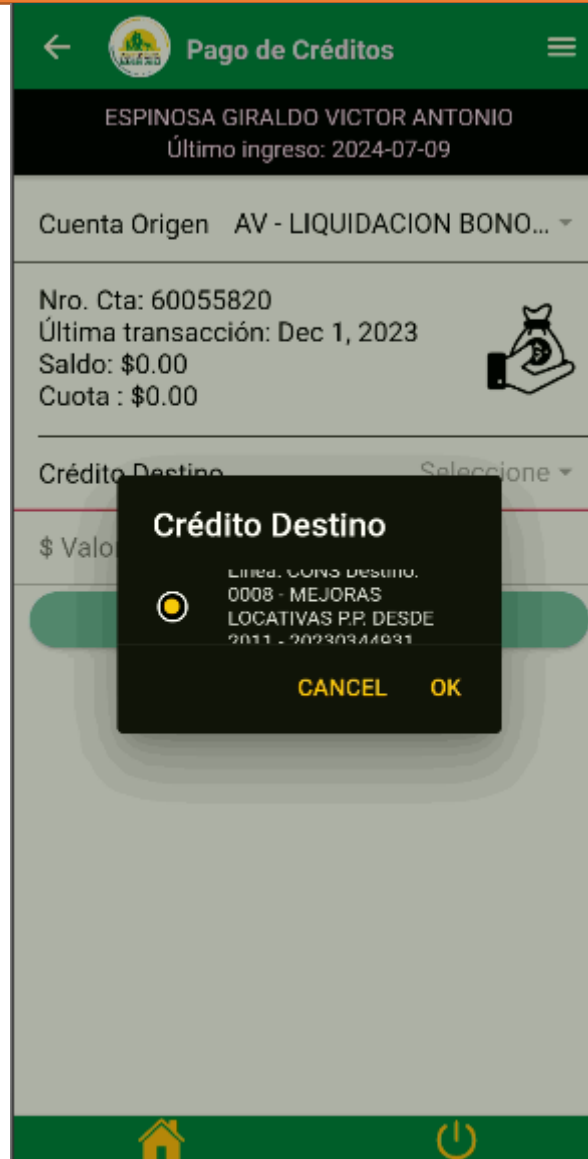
Pago de Créditos

ESPINOSA GIRALDO VICTOR ANTONIO
Último ingreso: 2024-07-09

Cuenta Origen AV - LIQUIDACION BONO...

Nro. Cta: 60055820
Última transacción: Dec 1, 2023
Saldo: $0.00
Cuota : $0.00

Crédito Destino Seleccione

$ Valor

Crédito Destino

Línea. CONS Destino. 0008 - MEJORAS LOCATIVAS P.P. DESDE 2011 - 20230344931

CANCEL OK